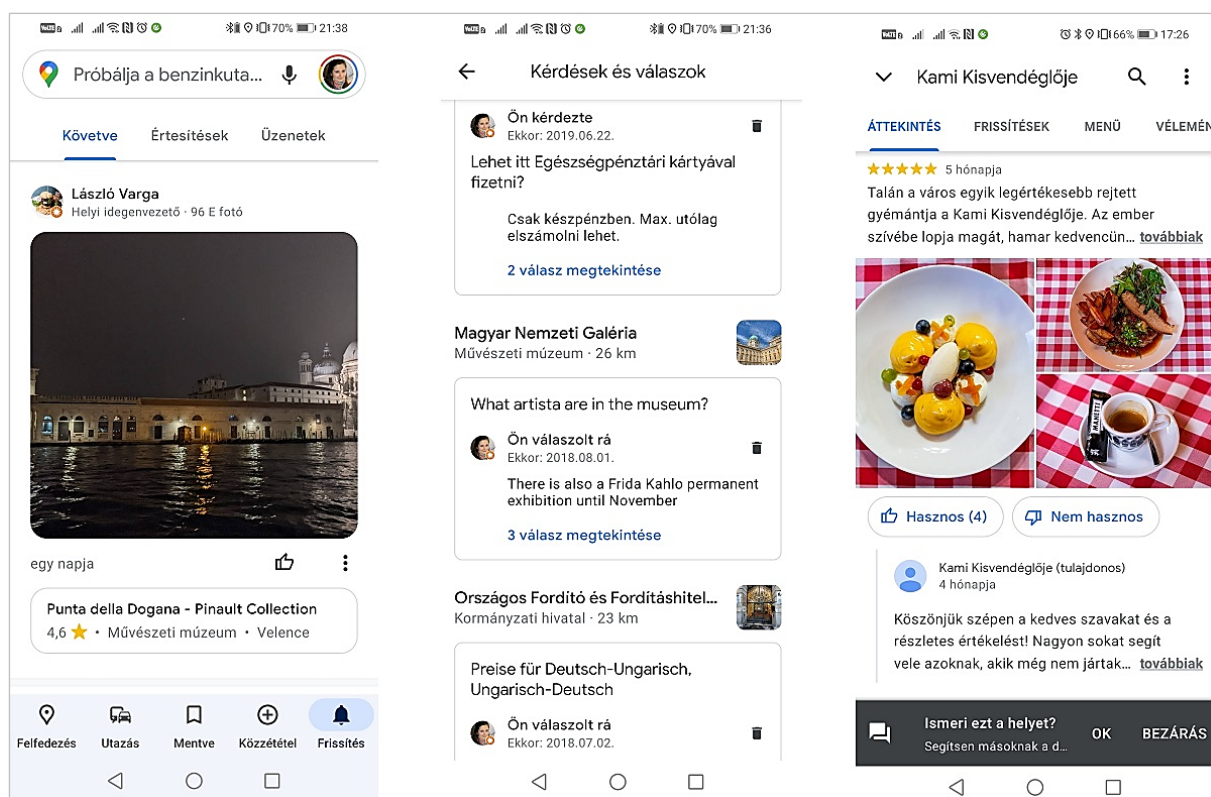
70% 21:38

Próbálja a benzinkuta...

Követve Értesítések Üzenetek

László Varga
Helyi idegenvezető · 96 E fotó

egy napja

Punta della Dogana - Pinault Collection
4,6 ★ • Művészeti múzeum • Velence

Felfedezés Utazás Mentve Közzététel Frissítés

70% 21:36

Kérdések és válaszok

Ön kérdezte
Ekkor: 2019.06.22.

Lehet itt Egészségpénztári kártyával fizetni?

Csak készpénzben. Max. utólag elszámolni lehet.

2 válasz megtekintése

Magyar Nemzeti Galéria
Művészeti múzeum · 26 km

What artista are in the museum?

Ön válaszolt rá
Ekkor: 2018.08.01.

There is also a Frida Kahlo permanent exhibition until November

3 válasz megtekintése

Országos Fordító és Fordításhitel...
Kormányzati hivatal · 23 km

Preise für Deutsch-Ungarisch, Ungarisch-Deutsch

Ön válaszolt rá
Ekkor: 2018.07.02.

66% 17:26

Kami Kisvendéglője

ÁTTEKINTÉS FRISSÍTÉSEK MENÜ VÉLEMÉN

★★★★★ 5 hónapja
Talán a város egyik legértékesebb rejtett gyémántja a Kami Kisvendéglője. Az ember szívébe lopja magát, hamar kedvencün... továbbiak

Hasznos (4) Nem hasznos

Kami Kisvendéglője (tulajdonos)
4 hónapja

Köszönjük szépen a kedves szavakat és a részletes értékelést! Nagyon sokat segít vele azoknak, akik még nem jártak... továbbiak

Ismeri ezt a helyet?
Segítsen másoknak a d...
OK BEZÁRÁS